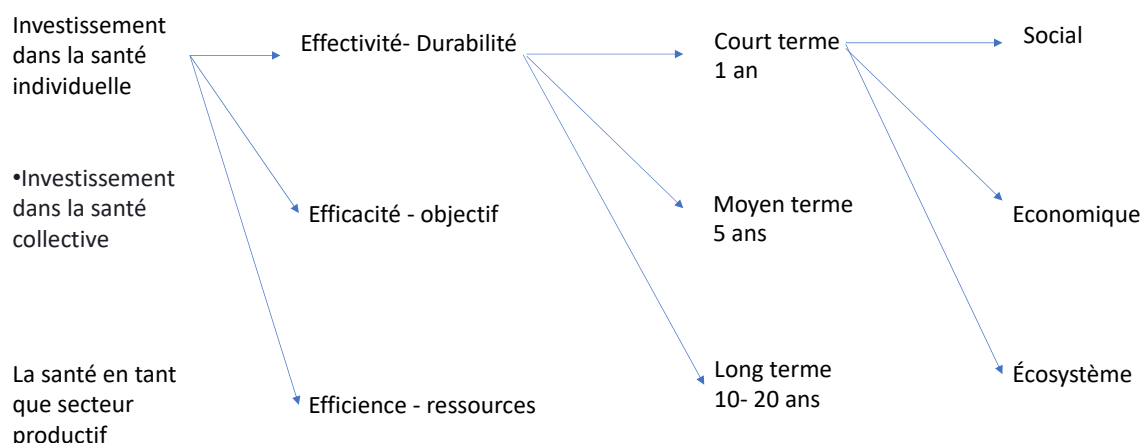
Investissement dans la santé individuelle

•Investissement dans la santé collective

La santé en tant que secteur productif

Effectivité- Durabilité

Efficacité - objectif

Efficience - ressources

Court terme
1 an

Moyen terme
5 ans

Long terme
10- 20 ans

Social

Economique

Écosystème